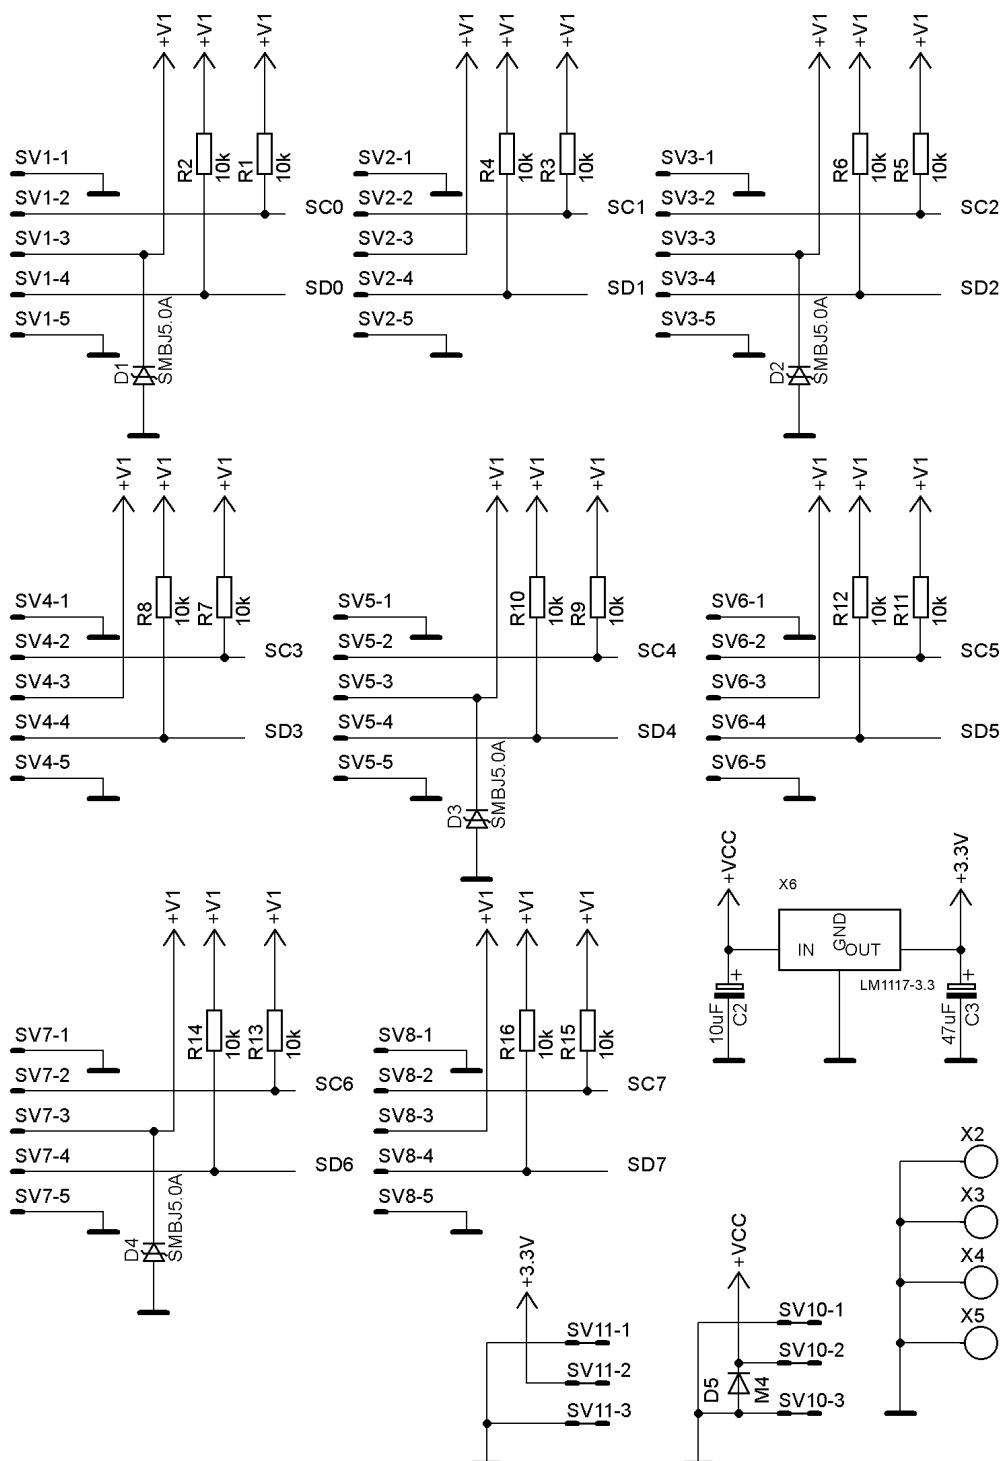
+V1 +V1 +V1
SV1-1
SV1-2
SV1-3
SV1-4
SV1-5
R2 10k R1 10k
SC0
SD0
D1 SMBJ5.0A

+V1 +V1 +V1
SV2-1
SV2-2
SV2-3
SV2-4
SV2-5
R4 10k R3 10k
SC1
SD1

+V1 +V1 +V1
SV3-1
SV3-2
SV3-3
SV3-4
SV3-5
R6 10k R5 10k
SC2
SD2
D2 SMBJ5.0A

+V1 +V1 +V1
SV4-1
SV4-2
SV4-3
SV4-4
SV4-5
R8 10k R7 10k
SC3
SD3

+V1 +V1 +V1
SV5-1
SV5-2
SV5-3
SV5-4
SV5-5
R10 10k R9 10k
SC4
SD4
D3 SMBJ5.0A

+V1 +V1 +V1
SV6-1
SV6-2
SV6-3
SV6-4
SV6-5
R12 10k R11 10k
SC5
SD5

+VCC
X6
+3.3V
IN GND OUT
LM1117-3.3
10uF C2
47uF C3

+V1 +V1 +V1
SV7-1
SV7-2
SV7-3
SV7-4
SV7-5
R14 10k R13 10k
SC6
SD6
D4 SMBJ5.0A

+V1 +V1 +V1
SV8-1
SV8-2
SV8-3
SV8-4
SV8-5
R16 10k R15 10k
SC7
SD7

+3.3V
SV11-1
SV11-2
SV11-3

+VCC
SV10-1
SV10-2
SV10-3
D5 M4

X2
X3
X4
X5